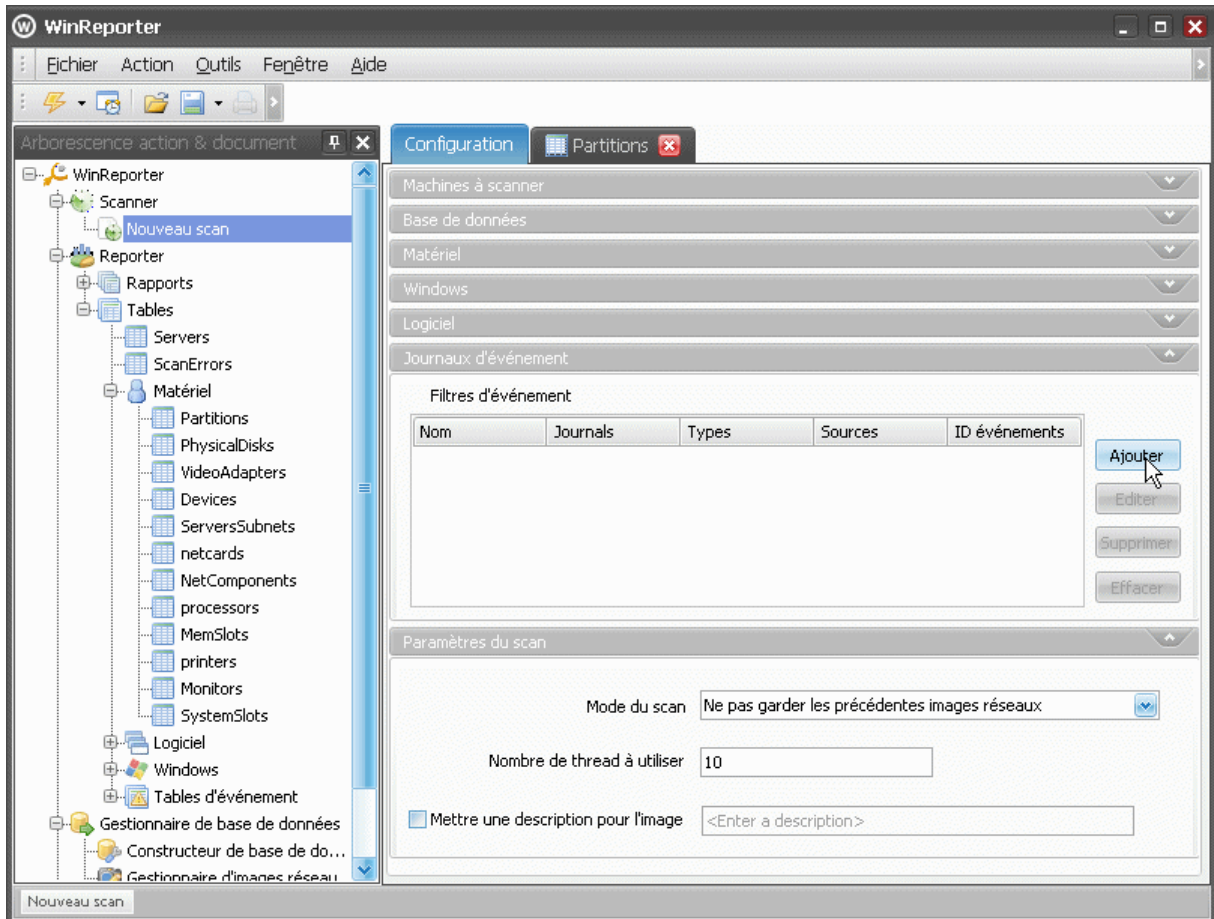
WinReporter

Fichier Action Outils Fenêtre Aide

Arborescence action & document

WinReporter
Scanner
Nouveau scan
Reporter
Rapports
Tables
Servers
ScanErrors
Matériel
Partitions
PhysicalDisks
VideoAdapters
Devices
ServersSubnets
netcards
NetComponents
processors
MemSlots
printers
Monitors
SystemSlots
Logiciel
Windows
Tables d'événement
Gestionnaire de base de données
Constructeur de base de do...
Gestionnaire d'images réseau

Configuration
Partitions

Machines à scanner
Base de données
Matériel
Windows
Logiciel
Journaux d'événement

Filtres d'événement

| Nom | Journals | Types | Sources | ID événements |
|---|---|---|---|---|

Ajouter
Editer
Supprimer
Effacer

Paramètres du scan

Mode du scan Ne pas garder les précédentes images réseaux

Nombre de thread à utiliser 10

Mettre une description pour l'image <Enter a description>

Nouveau scan